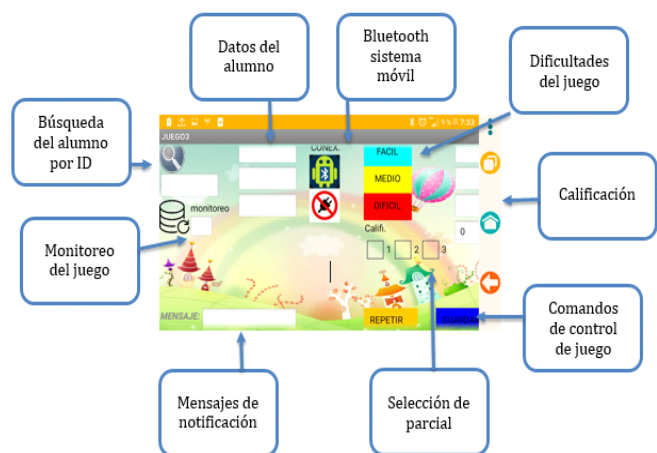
Datos del alumno

Bluetooth sistema móvil

Dificultades del juego

Búsqueda del alumno por ID

JUEGO3

7:33

CONEX.

FACIL

MEDIO

DIFICIL

monitoreo

Califi.

1

2

3

0

Calificación

Monitoreo del juego

MENSAJE:

REPETIR

GUARDAR

Comandos de control de juego

Mensajes de notificación

Selección de parcial